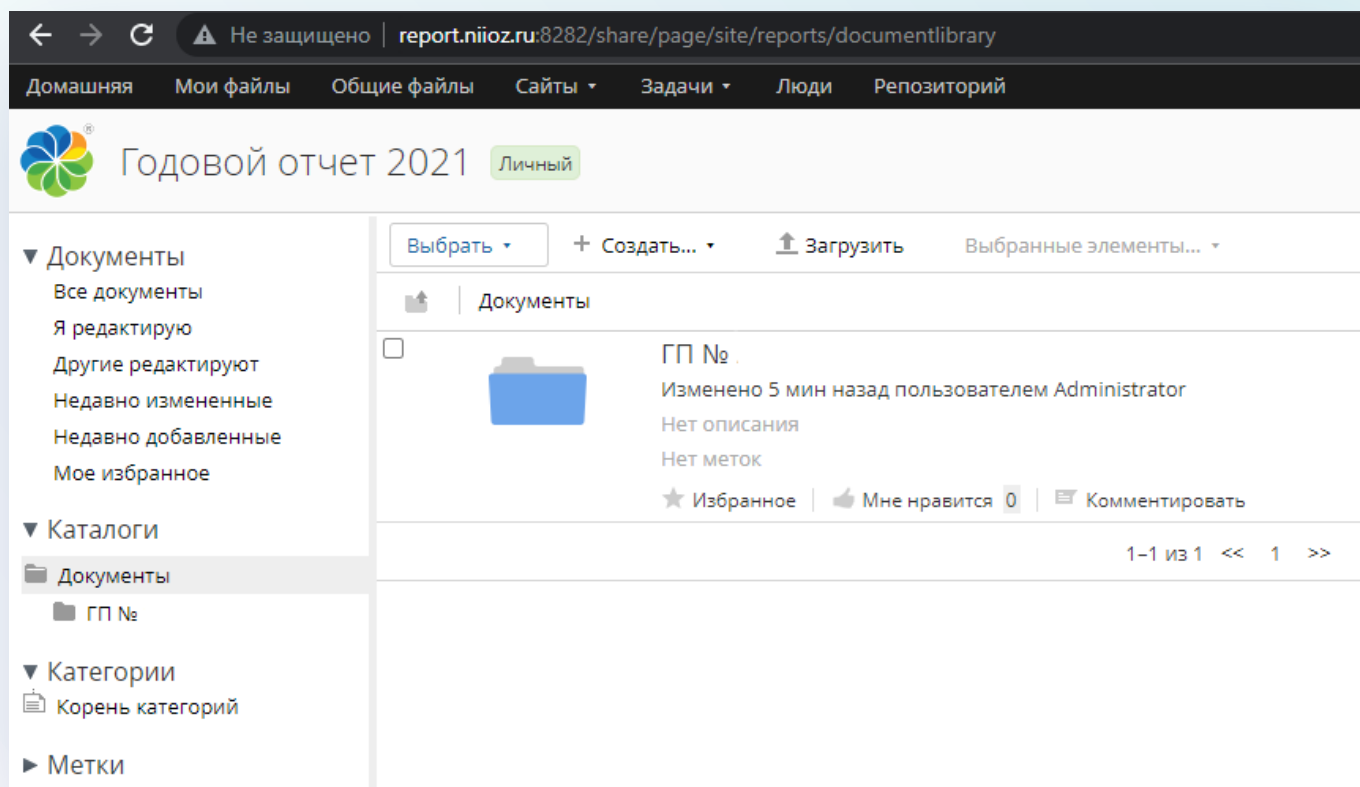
Не защищено | report.niioz.ru:8282/share/page/site/reports/documentlibrary

Домашняя Мои файлы Общие файлы Сайты ▾ Задачи ▾ Люди Репозиторий

Годовой отчет 2021 Личный

▼ Документы
Все документы
Я редактирую
Другие редактируют
Недавно измененные
Недавно добавленные
Мое избранное

▼ Каталоги
Документы
ГП №

▼ Категории
Корень категорий

► Метки

Выбрать ▾ + Создать... ▾ Загрузить Выбранные элементы... ▾

Документы

ГП №
Изменено 5 мин назад пользователем Administrator
Нет описания
Нет меток
Избранное | Мне нравится 0 | Комментировать

1–1 из 1 << 1 >>